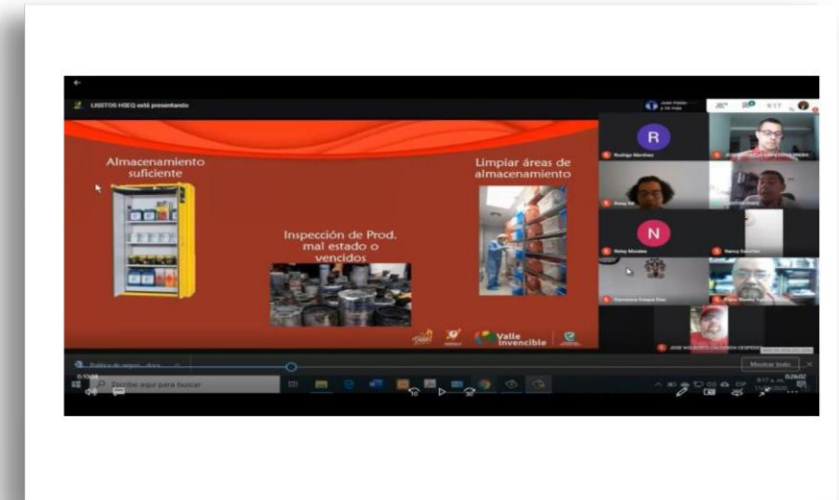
LISSTOS HSEQ está presentando

Almacenamiento suficiente

Inspección de Prod. mal estado o vencidos

Limpiar áreas de almacenamiento

Valle Invencible

R
Rodrigo Martínez

N
Nelsy Morales

Nancy Sánchez

JOSE RIGOBERTO CALDERON OSSPINA

Mostrar todo

Escribe aquí para buscar

6:17